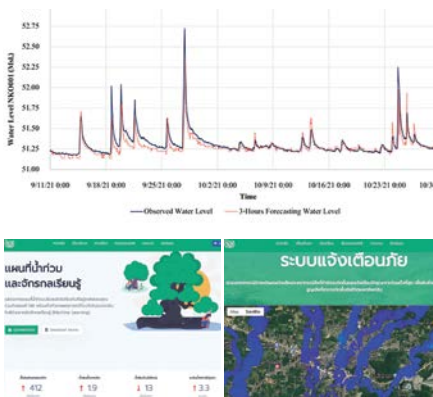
52.75

52.50

52.25

52.00

51.75

51.50

51.25

51.00

Water Level NKO001 (Msl.)

9/11/21 0:00

9/18/21 0:00

9/25/21 0:00

10/2/21 0:00

10/9/21 0:00

10/16/21 0:00

10/23/21 0:00

10/3

Time

Observed Water Level

3-Hours Forecasting Water Level

แผนที่น้ำท่วม และจักรกลเรียนรู้

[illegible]

412

1.9

13

3.3

ระบบแจ้งเตือนภัย

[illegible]

Map

Satellite